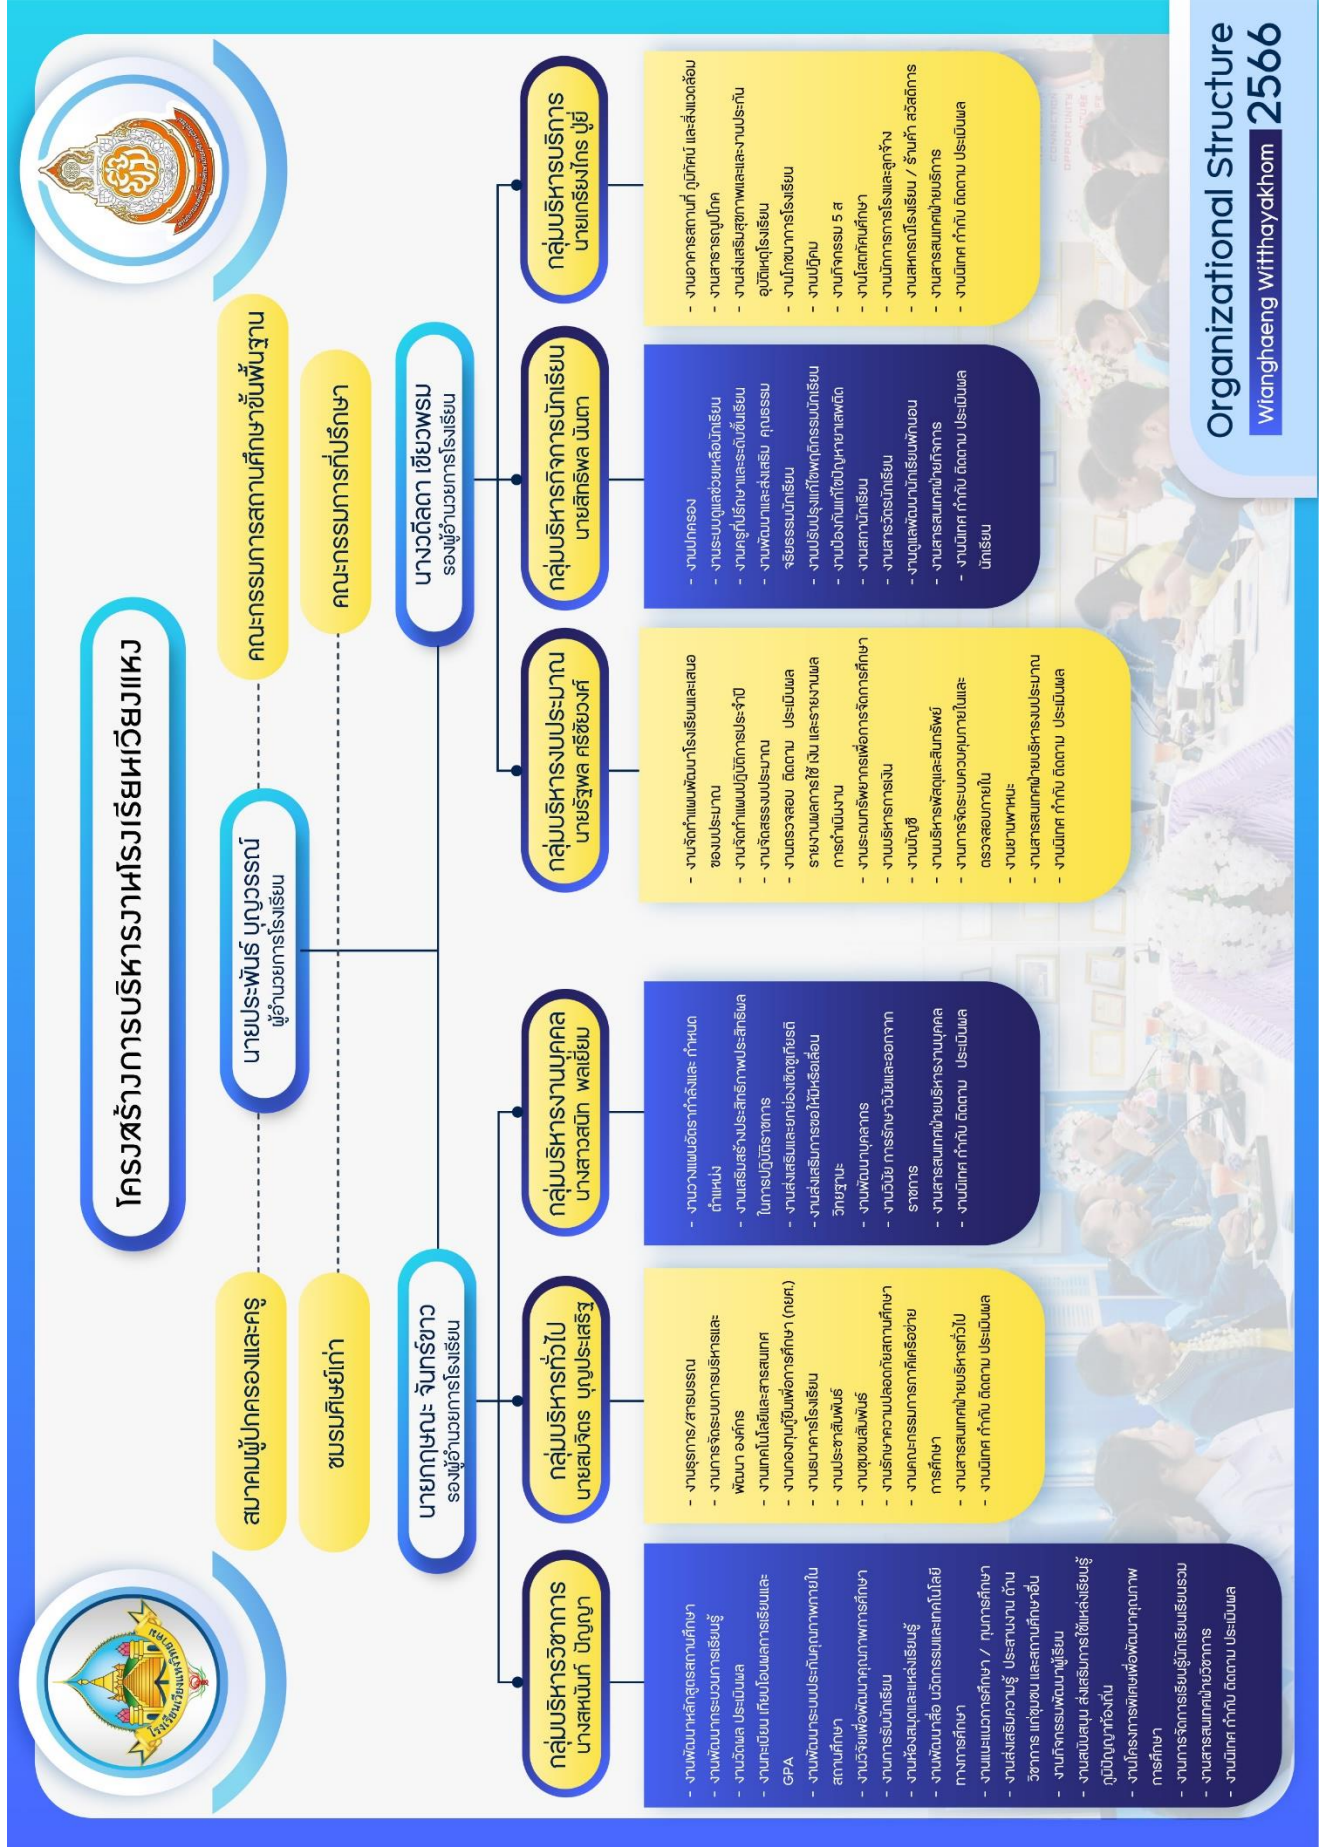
โครงสร้างการบริหารงานโรงเรียนเวียงแหง

Organizational Structure 2566
Wianghaeng Witthayakhom

นายประพันธ์ บุญวรรณ์
ผู้อำนวยการโรงเรียน

สมาคมผู้ปกครองและครู

ชมรมศิษย์เก่า

คณะกรรมการสถานศึกษาขั้นพื้นฐาน

คณะกรรมการที่ปรึกษา

นายกฤษณะ จันทร์ขาว
รองผู้อำนวยการโรงเรียน

นางวิลดา เชียงพรม
รองผู้อำนวยการโรงเรียน

กลุ่มบริหารวิชาการ
นางสหนันท์ ปัญญา

- งานพัฒนาหลักสูตรสถานศึกษา
- งานพัฒนากระบวนการเรียนรู้
- งานวัดผล ประเมินผล
- งานทะเบียน เทียบโอนผลการเรียนและ GPA
- งานพัฒนาระบบประกันคุณภาพภายในสถานศึกษา
- งานวิจัยเพื่อพัฒนาคุณภาพการศึกษา
- งานการรับนักเรียน
- งานห้องสมุดและแหล่งเรียนรู้
- งานพัฒนาสื่อ นวัตกรรมและเทคโนโลยีทางการศึกษา
- งานแนะแนวการศึกษา / ทุนการศึกษา
- งานส่งเสริมความรู้ ประสานงาน ด้านวิชาการ แก่ชุมชน และสถานศึกษาอื่น
- งานกิจกรรมพัฒนาผู้เรียน
- งานสนับสนุน ส่งเสริมการใช้แหล่งเรียนรู้ภูมิปัญญาท้องถิ่น
- งานโครงการพิเศษเพื่อพัฒนาคุณภาพการศึกษา
- งานการจัดการเรียนรู้นักเรียนเรียนรวม
- งานสารสนเทศฝ่ายวิชาการ
- งานนิเทศ กำกับ ติดตาม ประเมินผล

กลุ่มบริหารทั่วไป
นายสมจิตร บุญประเสริฐ

- งานธุรการ/สารบรรณ
- งานการจัดระบบการบริหารและพัฒนา องค์กร
- งานเทคโนโลยีและสารสนเทศ
- งานกองทุนกู้ยืมเพื่อการศึกษา (กยศ.)
- งานธนาคารโรงเรียน
- งานประชาสัมพันธ์
- งานชุมชนสัมพันธ์
- งานรักษาความปลอดภัยสถานศึกษา
- งานคณะกรรมการภาคีเครือข่ายการศึกษา
- งานสารสนเทศฝ่ายบริหารทั่วไป
- งานนิเทศ กำกับ ติดตาม ประเมินผล

กลุ่มบริหารงานบุคคล
นางสาวสนิท พลเยี่ยม

- งานวางแผนอัตรากำลังและ กำหนดตำแหน่ง
- งานเสริมสร้างประสิทธิภาพประสิทธิผลในการปฏิบัติราชการ
- งานส่งเสริมและยกย่องเชิดชูเกียรติ
- งานส่งเสริมการขอให้มีหรือเลื่อนวิทยฐานะ
- งานพัฒนาบุคลากร
- งานวินัย การรักษาวินัยและออกจากราชการ
- งานสารสนเทศฝ่ายบริหารงานบุคคล
- งานนิเทศ กำกับ ติดตาม ประเมินผล

กลุ่มบริหารงบประมาณ
นายธีรพล ศรีชัยวงค์

- งานจัดทำแผนพัฒนาโรงเรียนและเสนอของบประมาณ
- งานจัดทำแผนปฏิบัติการประจำปี
- งานจัดสรรงบประมาณ
- งานตรวจสอบ ติดตาม ประเมินผลรายงานผลการใช้ เงิน และรายงานผลการดำเนินงาน
- งานระดมทรัพยากรเพื่อการจัดการศึกษา
- งานบริหารการเงิน
- งานบัญชี
- งานบริหารพัสดุและสินทรัพย์
- งานการจัดระบบควบคุมภายในและตรวจสอบภายใน
- งานยานพาหนะ
- งานสารสนเทศฝ่ายบริหารงบประมาณ
- งานนิเทศ กำกับ ติดตาม ประเมินผล

กลุ่มบริหารกิจการนักเรียน
นายสิทธิพล นันตา

- งานปกครอง
- งานระบบดูแลช่วยเหลือนักเรียน
- งานครูที่ปรึกษาและระดับชั้นเรียน
- งานพัฒนาและส่งเสริม คุณธรรมจริยธรรมนักเรียน
- งานปรับปรุงแก้ไขพฤติกรรมนักเรียน
- งานป้องกันแก้ไขปัญหายาเสพติด
- งานสภานักเรียน
- งานสารวัตรนักเรียน
- งานดูแลหอพักนักเรียนพักนอน
- งานสารสนเทศฝ่ายกิจการ
- งานนิเทศ กำกับ ติดตาม ประเมินผลนักเรียน

กลุ่มบริหารบริการ
นายเกรียงไกร ปู่ซี

- งานอาคารสถานที่ ภูมิทัศน์ และสิ่งแวดล้อม
- งานสาธารณูปโภค
- งานส่งเสริมสุขภาพและงานประกันอุบัติเหตุโรงเรียน
- งานโภชนาการโรงเรียน
- งานปฏิคม
- งานกิจกรรม 5 ส
- งานโสตทัศนศึกษา
- งานนักการภารโรงและลูกจ้าง
- งานสหกรณ์โรงเรียน / ร้านค้า สวัสดิการ
- งานสารสนเทศฝ่ายบริการ
- งานนิเทศ กำกับ ติดตาม ประเมินผล